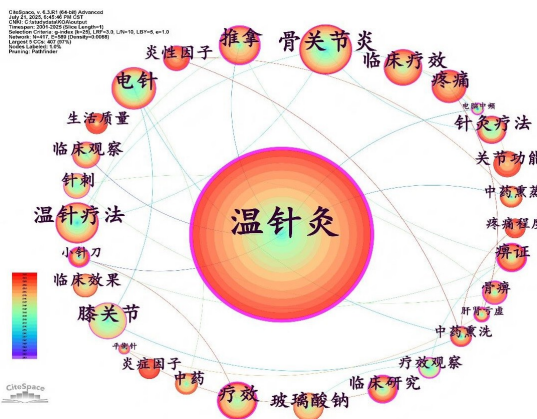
CiteSpace, v. 6.3.R1 (64-bit) Advanced
July 21, 2025, 6:45:46 PM CST
CNKI: C:\citespace\data\CNKI\output
Timespan: 2001-2025 (Slice Length=1)
Selection Criteria: g-index (k=25), LRF=3.0, L/N=10, LBY=5, e=1.0
Network: N=417, E=589 (Density=0.0068)
Largest 5 CCs: 407 (97%)
Nodes Labeled: 1.0%
Pruning: Pathfinder

推拿
骨关节炎
炎性因子
临床疗效
疼痛
电针
电针疗法
针灸疗法
生活质量
临床观察
关节功能
针刺
中药熏蒸
温针疗法
温针灸
疼痛程度
小针刀
辨证
临床效果
骨痹
膝关节
肝肾亏虚
中药熏洗
平衡针
疗效观察
炎症因子
中药
临床研究
疗效
玻璃酸钠
CiteSpace